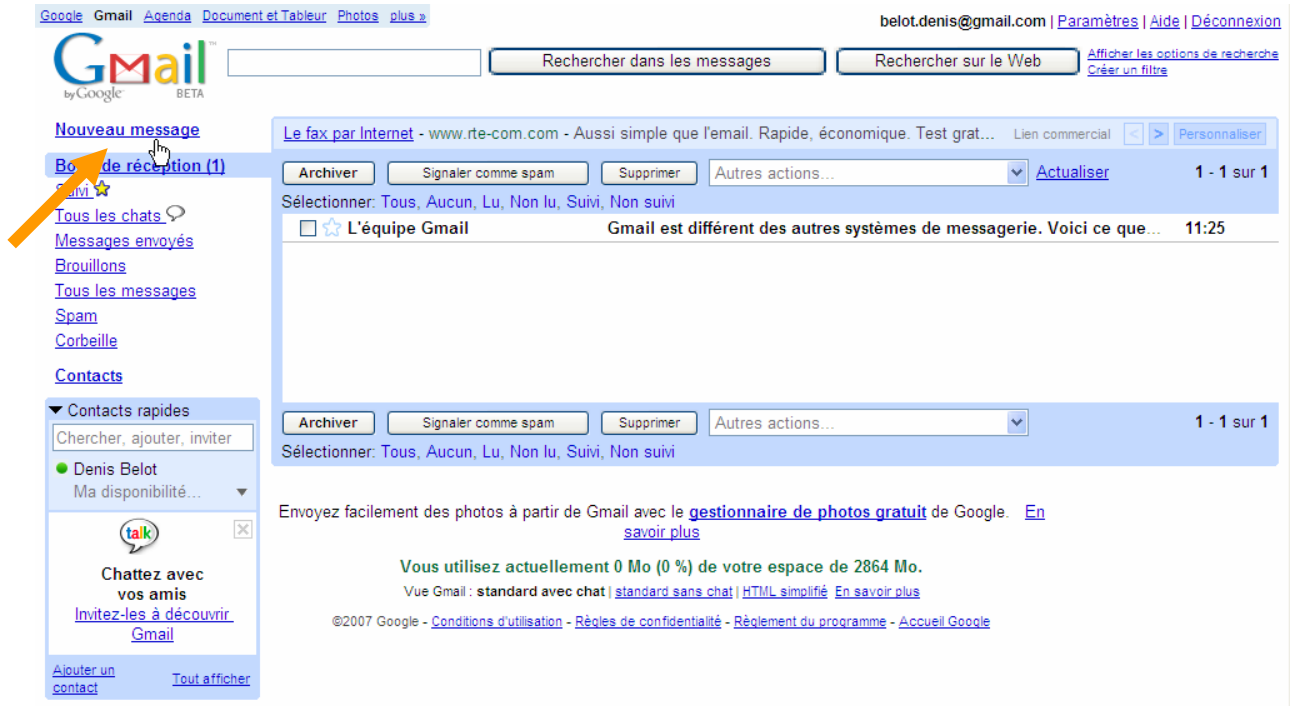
Google Gmail Agenda Document et Tableur Photos plus »

belot.denis@gmail.com | Paramètres | Aide | Déconnexion

Gmail by Google BETA

Rechercher dans les messages Rechercher sur le Web Afficher les options de recherche Créer un filtre

Nouveau message

Bo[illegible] de réception (1)
Suivi
Tous les chats
Messages envoyés
Brouillons
Tous les messages
Spam
Corbeille

Contacts

Contacts rapides
Chercher, ajouter, inviter
Denis Belot
Ma disponibilité...

talk
Chattez avec vos amis
Invitez-les à découvrir Gmail

Ajouter un contact Tout afficher

Le fax par Internet - www.rte-com.com - Aussi simple que l'email. Rapide, économique. Test grat... Lien commercial < > Personnaliser

Archiver Signaler comme spam Supprimer Autres actions... Actualiser 1 - 1 sur 1

Sélectionner: Tous, Aucun, Lu, Non lu, Suivi, Non suivi

L'équipe Gmail Gmail est différent des autres systèmes de messagerie. Voici ce que... 11:25

Archiver Signaler comme spam Supprimer Autres actions... 1 - 1 sur 1

Sélectionner: Tous, Aucun, Lu, Non lu, Suivi, Non suivi

Envoyez facilement des photos à partir de Gmail avec le gestionnaire de photos gratuit de Google. En savoir plus

Vous utilisez actuellement 0 Mo (0 %) de votre espace de 2864 Mo.

Vue Gmail : standard avec chat | standard sans chat | HTML simplifié En savoir plus

©2007 Google - Conditions d'utilisation - Règles de confidentialité - Règlement du programme - Accueil Google